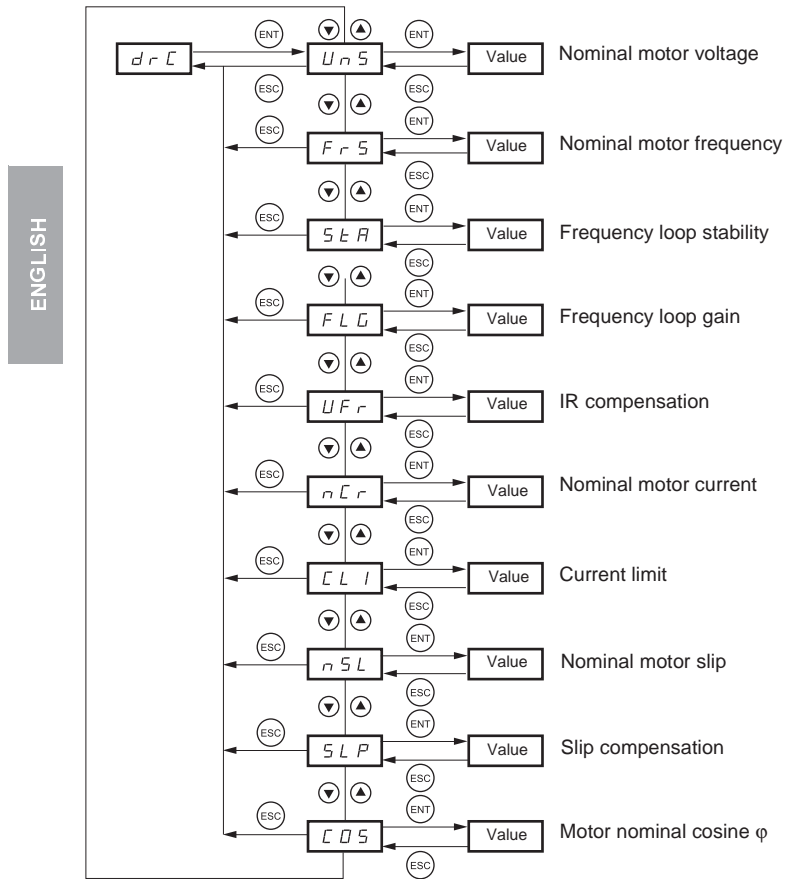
ENGLISH

drC

ENT

UnS

ENT

Value

Nominal motor voltage

ESC

ESC

ESC

ENT

FrS

Value

Nominal motor frequency

ESC

ESC

ENT

StA

Value

Frequency loop stability

ESC

ESC

ENT

FLG

Value

Frequency loop gain

ESC

ESC

ENT

UFr

Value

IR compensation

ESC

ESC

ENT

nCr

Value

Nominal motor current

ESC

ESC

ENT

CLI

Value

Current limit

ESC

ESC

ENT

nSL

Value

Nominal motor slip

ESC

ESC

ENT

SLP

Value

Slip compensation

ESC

ESC

ENT

COS

Value

Motor nominal cosine φ

ESC